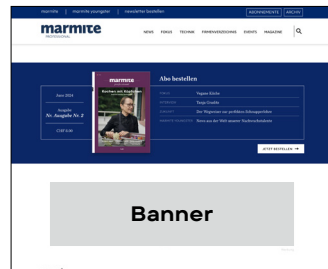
marmite | marmite youngster | newsletter bestellen ABONNEMENTS ARCHIV

marmite
PROFESSIONAL

NEWS FOKUS TECHNIK FARBEN/REGIONS EVENTS MAGAZINE

marmite
Kochen mit Kindern

Juni 2024
Ausgabe
Nr. Ausgabe Nr. 2
CHF 0.00

Abo bestellen

Vegane Küche
Tanja Grandits
Der Wegweiser zur perfekten Schnappschüsse
Sesam aus der Welt unserer Kochwerkstätten

JETZT BESTELLEN →

Banner